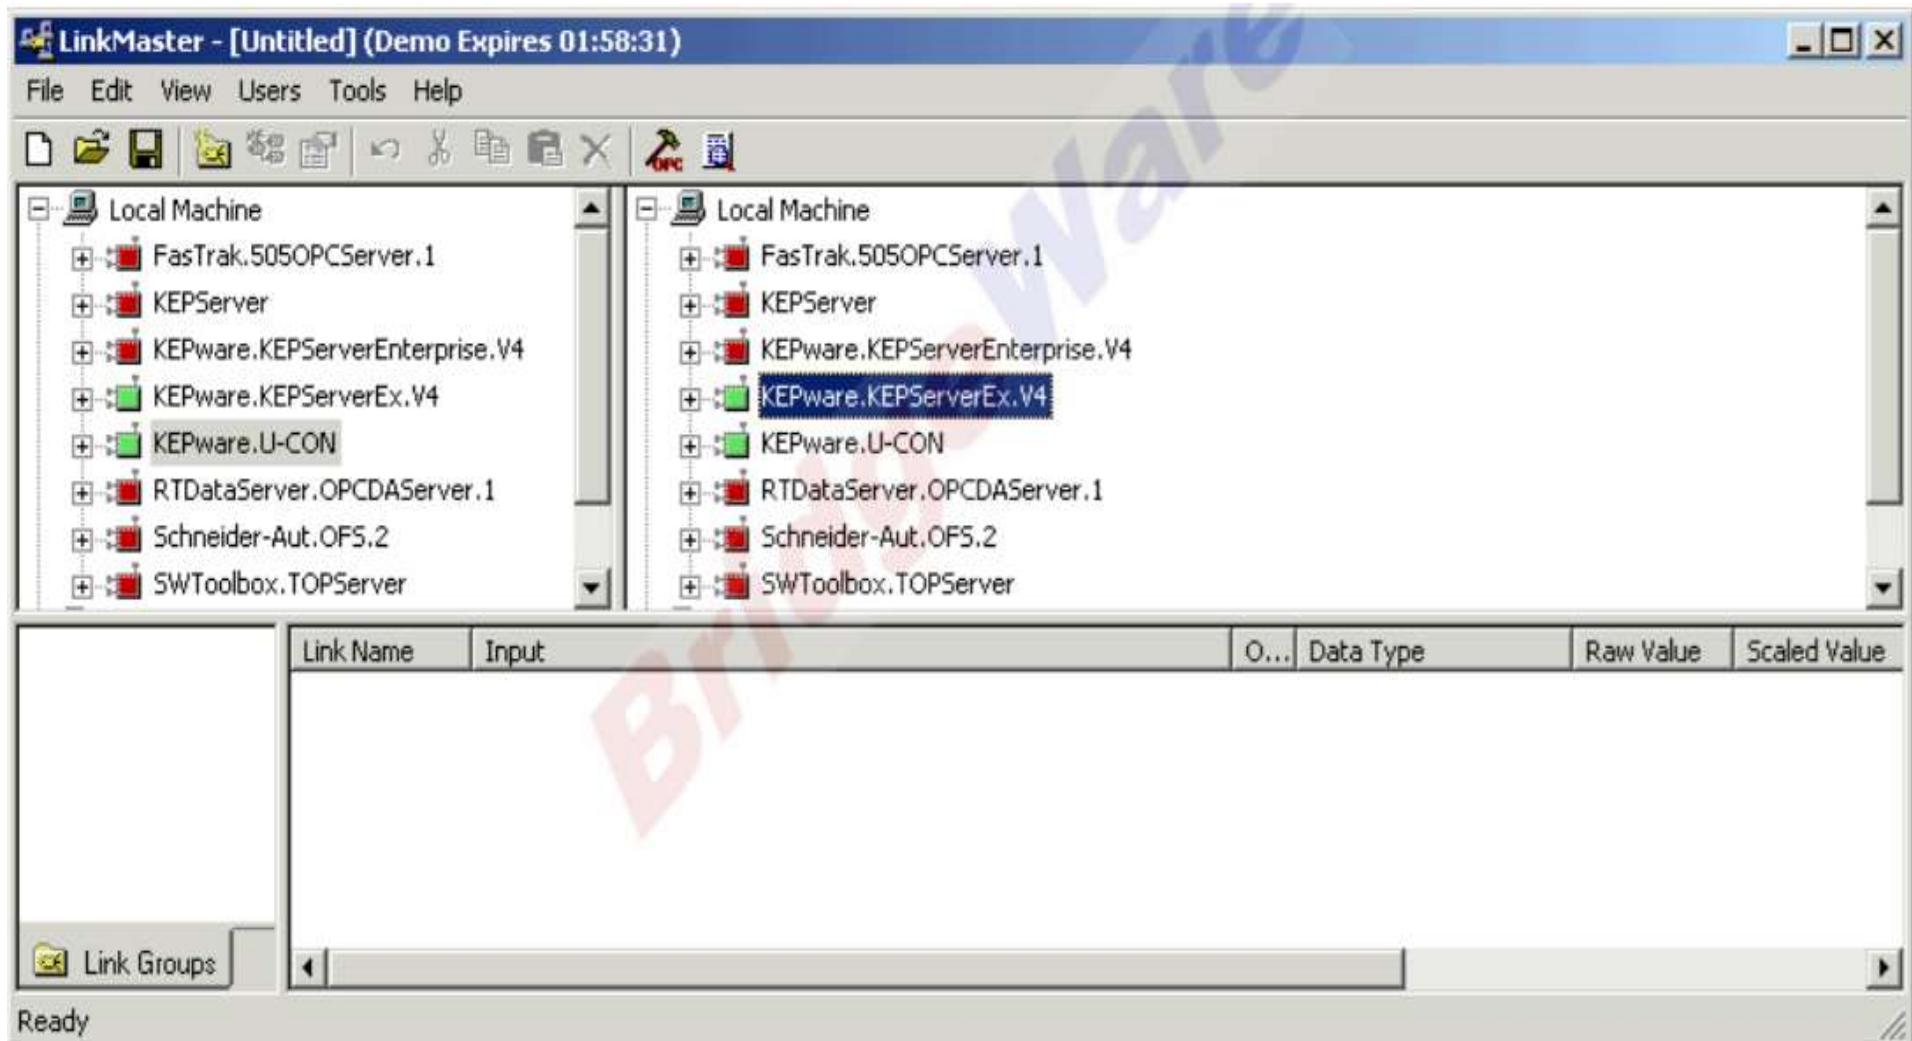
LinkMaster - [Untitled] (Demo Expires 01:58:31)

File Edit View Users Tools Help

Local Machine
FasTrak.505OPCServer.1
KEPServer
KEPware.KEPServerEnterprise.V4
KEPware.KEPServerEx.V4
KEPware.U-CON
RTDataServer.OPCDAServer.1
Schneider-Aut.OFS.2
SWToolbox.TOPServer

Local Machine
FasTrak.505OPCServer.1
KEPServer
KEPware.KEPServerEnterprise.V4
KEPware.KEPServerEx.V4
KEPware.U-CON
RTDataServer.OPCDAServer.1
Schneider-Aut.OFS.2
SWToolbox.TOPServer

| Link Name | Input | O... | Data Type | Raw Value | Scaled Value |
|---|---|---|---|---|---|

Link Groups

Ready

BridgeWare